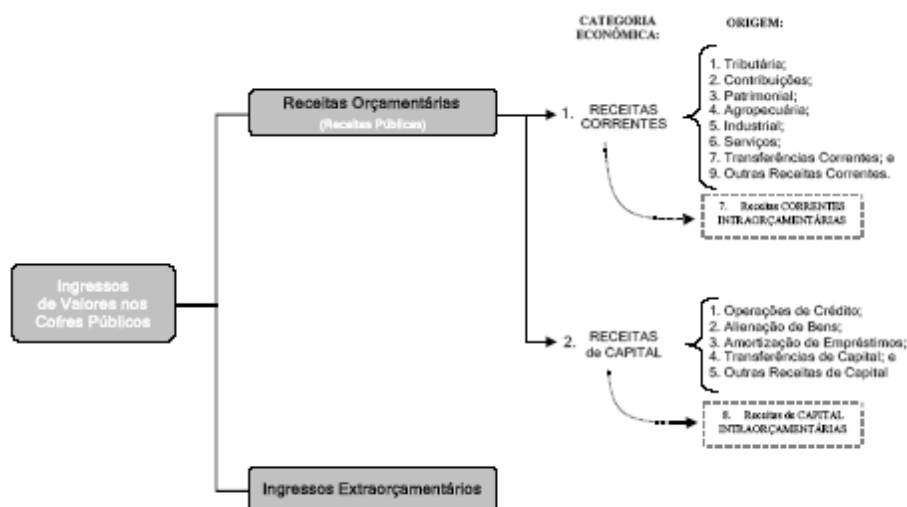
CATEGORIA ECONÔMICA:

ORIGEM:

Ingressos de Valores nos Cofres Públicos

Receitas Orçamentárias
(Receitas Públicas)

1. RECEITAS CORRENTES

1. Tributária;
2. Contribuições;
3. Patrimonial;
4. Agropecuária;
5. Industrial;
6. Serviços;
7. Transferências Correntes; e
9. Outras Receitas Correntes.

7. Receitas CORRENTES INTRAORÇAMENTÁRIAS

2. RECEITAS de CAPITAL

1. Operações de Crédito;
2. Alienação de Bens;
3. Amortização de Empréstimos;
4. Transferências de Capital; e
5. Outras Receitas de Capital

8. Receitas de CAPITAL INTRAORÇAMENTÁRIAS

Ingressos Extraorçamentários